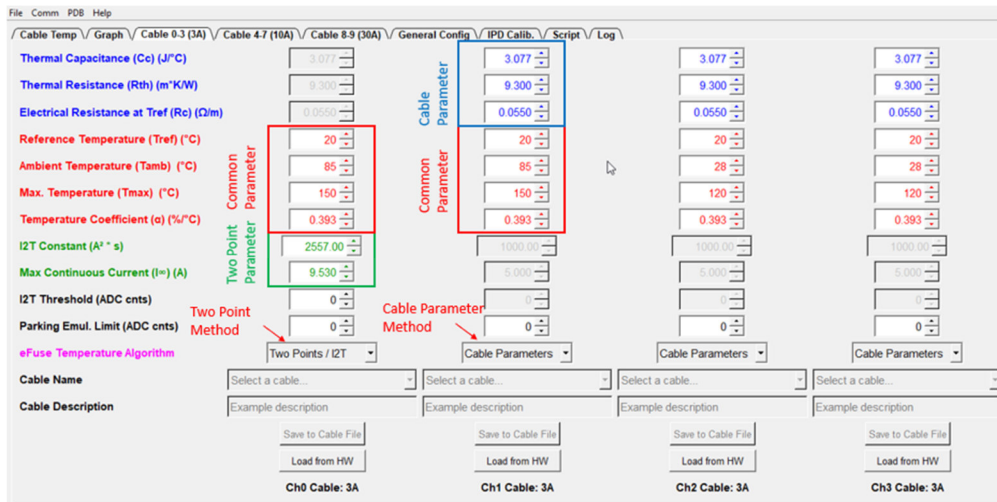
File Comm PDB Help

Cable Temp | Graph | Cable 0-3 (3A) | Cable 4-7 (10A) | Cable 8-9 (30A) | General Config | IPD Calib. | Script | Log

| | Ch0 | Ch1 | Ch2 | Ch3 |
|---|---|---|---|---|
| Thermal Capacitance (Cc) (J/°C) | 3.077 | 3.077 | 3.077 | 3.077 |
| Thermal Resistance (Rth) (m*K/W) | 9.300 | 9.300 | 9.300 | 9.300 |
| Electrical Resistance at Tref (Rc) (Ω/m) | 0.0550 | 0.0550 | 0.0550 | 0.0550 |
| Reference Temperature (Tref) (°C) | 20 | 20 | 20 | 20 |
| Ambient Temperature (Tamb) (°C) | 85 | 85 | 28 | 28 |
| Max. Temperature (Tmax) (°C) | 150 | 150 | 120 | 120 |
| Temperature Coefficient (α) (%/°C) | 0.393 | 0.393 | 0.393 | 0.393 |
| I2T Constant (A² * s) | 2557.00 | 1000.00 | 1000.00 | 1000.00 |
| Max Continuous Current (I∞) (A) | 9.530 | 5.000 | 5.000 | 5.000 |
| I2T Threshold (ADC cnts) | 0 | 0 | 0 | 0 |
| Parking Emul. Limit (ADC cnts) | 0 | 0 | 0 | 0 |
| eFuse Temperature Algorithm | Two Points / I2T | Cable Parameters | Cable Parameters | Cable Parameters |
| Cable Name | Select a cable... | Select a cable... | Select a cable... | Select a cable... |
| Cable Description | Example description | Example description | Example description | Example description |

Cable Parameter
Common Parameter
Common Parameter
Two Point Parameter
Two Point Method
Cable Parameter Method

Save to Cable File
Load from HW

Ch0 Cable: 3A
Ch1 Cable: 3A
Ch2 Cable: 3A
Ch3 Cable: 3A